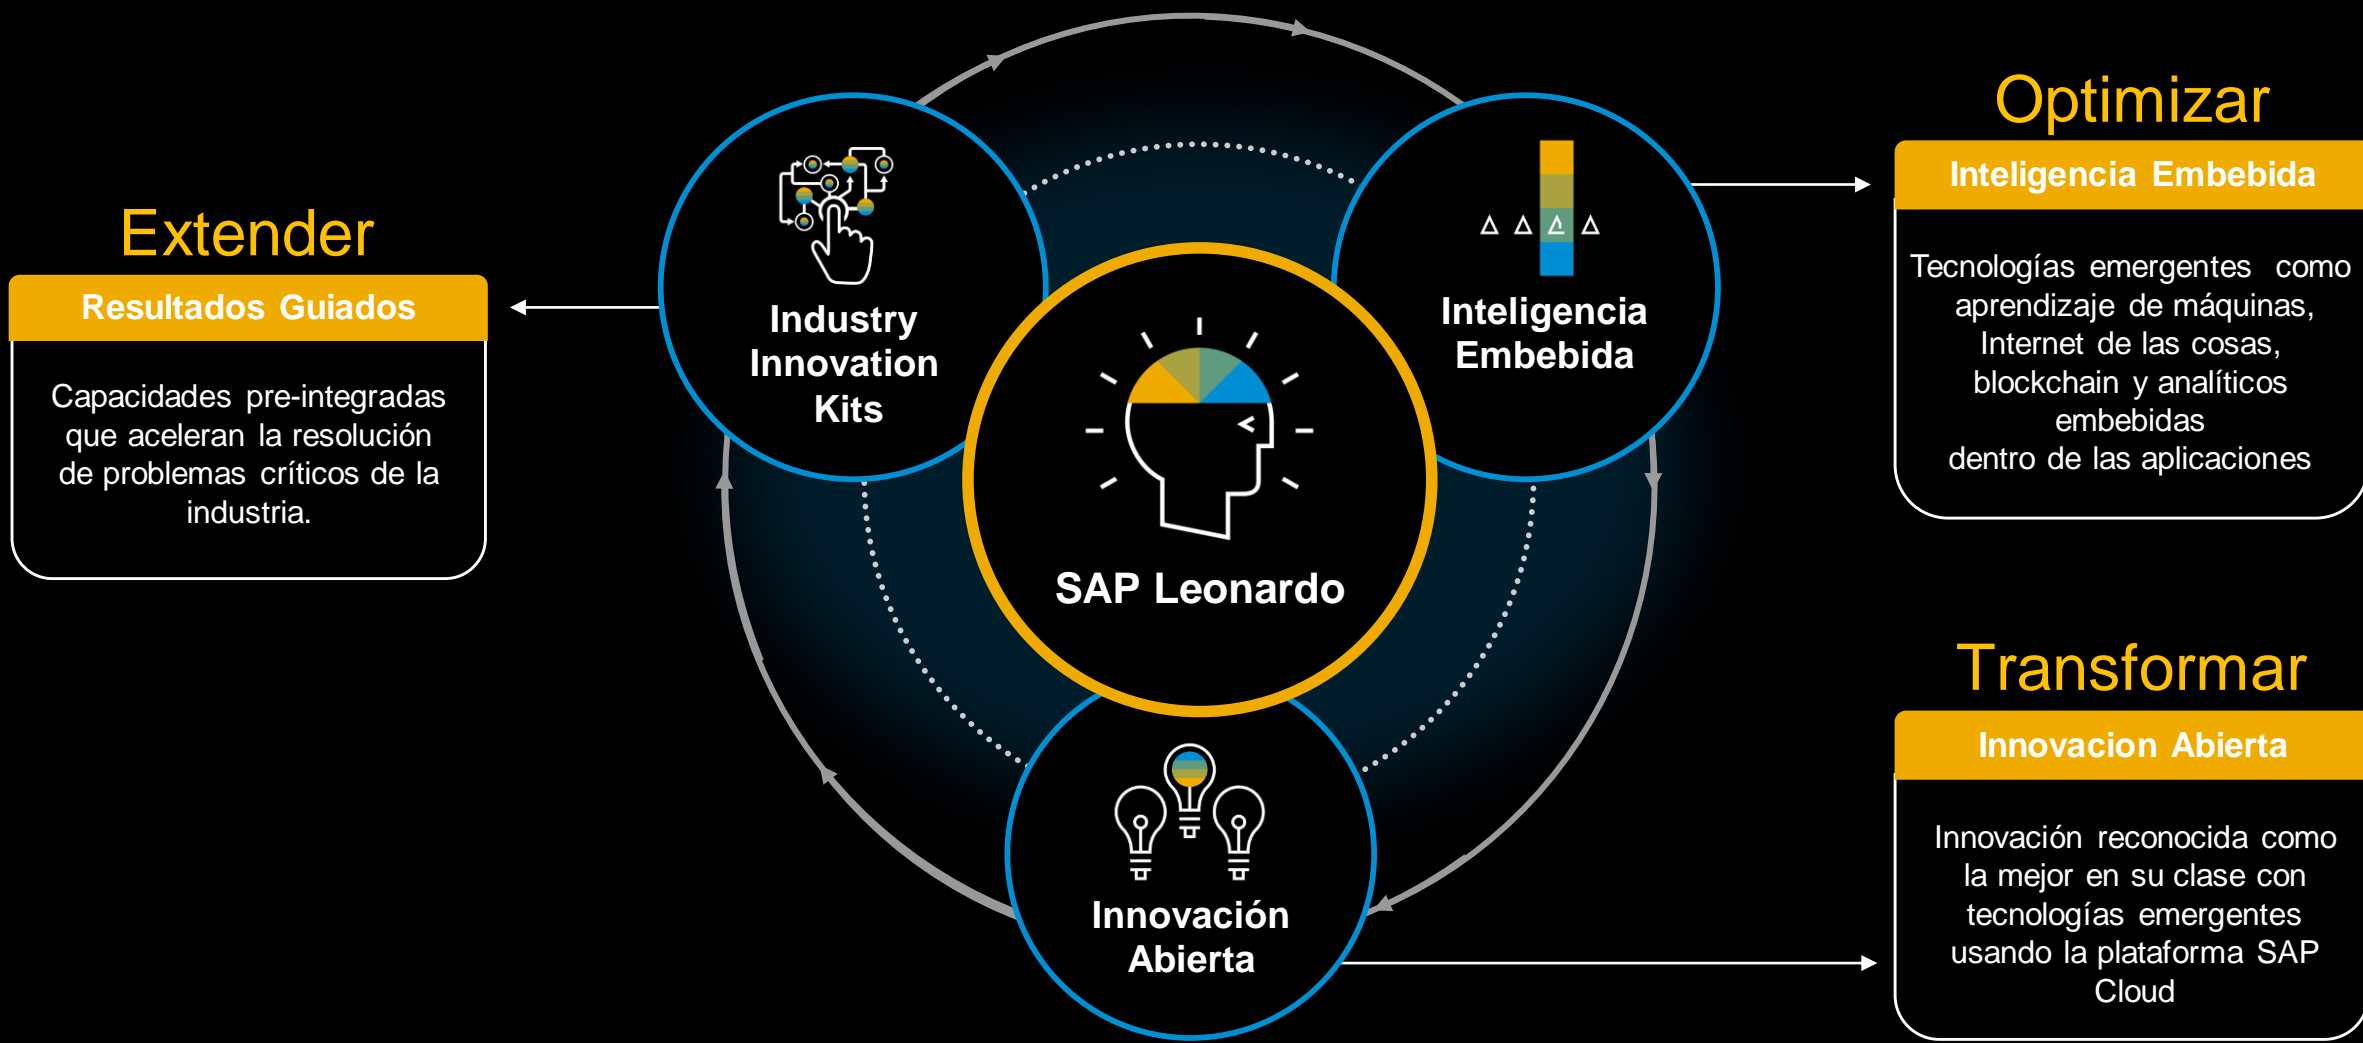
Extender

Resultados Guiados

Capacidades pre-integradas que aceleran la resolución de problemas críticos de la industria.

Industry Innovation Kits

SAP Leonardo

Inteligencia Embebida

Innovación Abierta

Optimizar

Inteligencia Embebida

Tecnologías emergentes como aprendizaje de máquinas, Internet de las cosas, blockchain y analíticos embebidas dentro de las aplicaciones

Transformar

Innovacion Abierta

Innovación reconocida como la mejor en su clase con tecnologías emergentes usando la plataforma SAP Cloud